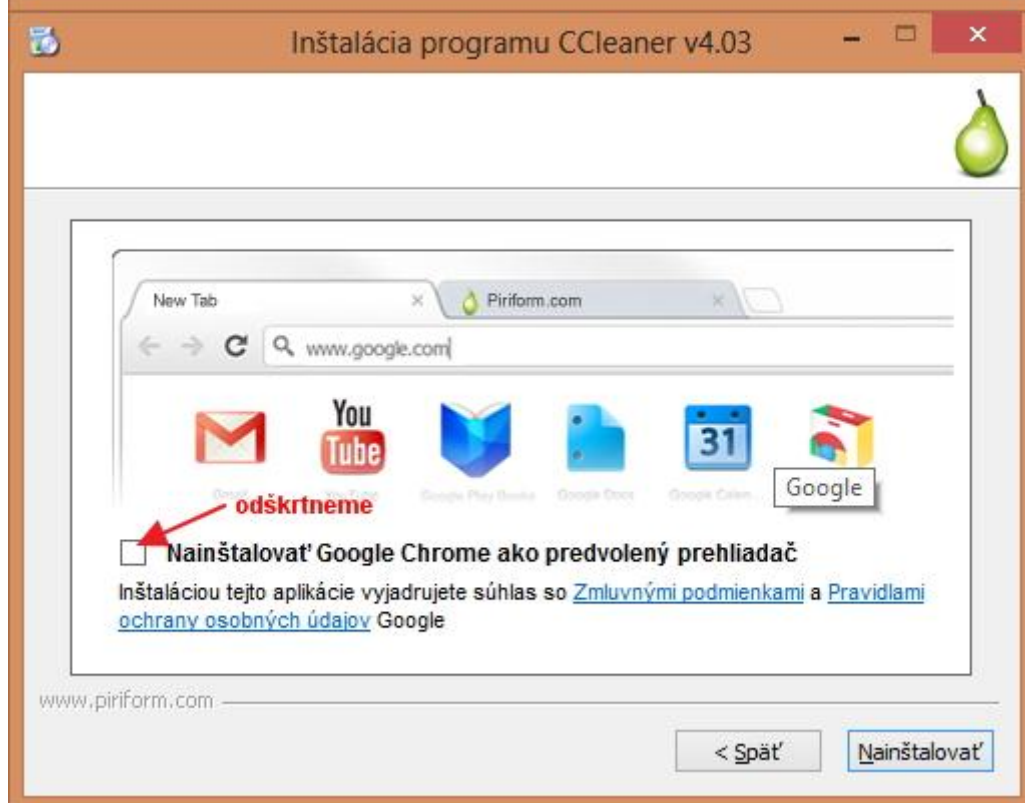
Inštalácia programu CCleaner v4.03

New Tab

Piriform.com

www.google.com

You Tube

31

Google

odškrtneme

Nainštalovať Google Chrome ako predvolený prehliadač

Inštaláciou tejto aplikácie vyjadrujete súhlas so Zmluvnými podmienkami a Pravidlami ochrany osobných údajov Google

www.piriform.com

< Späť

Nainštalovať